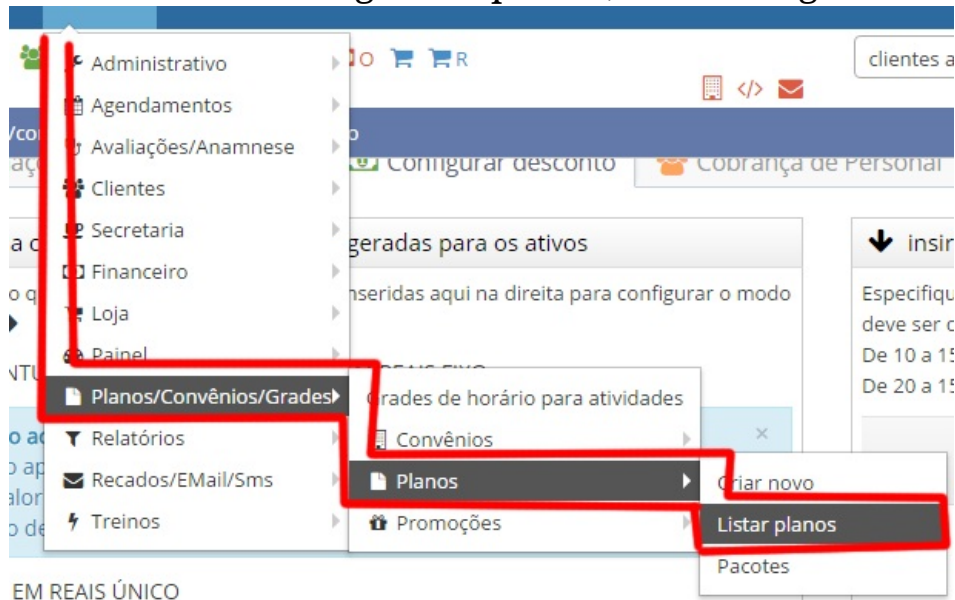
Administrativo
Agendamentos
Avaliações/Anamnese
Clientes
Secretaria
Financeiro
Loja
Painel
Planos/Convênios/Grades
Relatórios
Recados/EMail/Sms
Treinos

O R

clientes a

/co
aç
Configurar desconto
Cobrança de Personal

a c
geradas para os ativos
o q
nserida aqui na direita para configurar o modo
NTU
REAIS FIXO

insir
Especifiqu
deve ser c
De 10 a 15
De 20 a 15

Grades de horário para atividades
Convênios
Planos
Promoções

Criar novo
Listar planos
Pacotes

o ac
o ap
alor
o de
×

EM REAIS ÚNICO